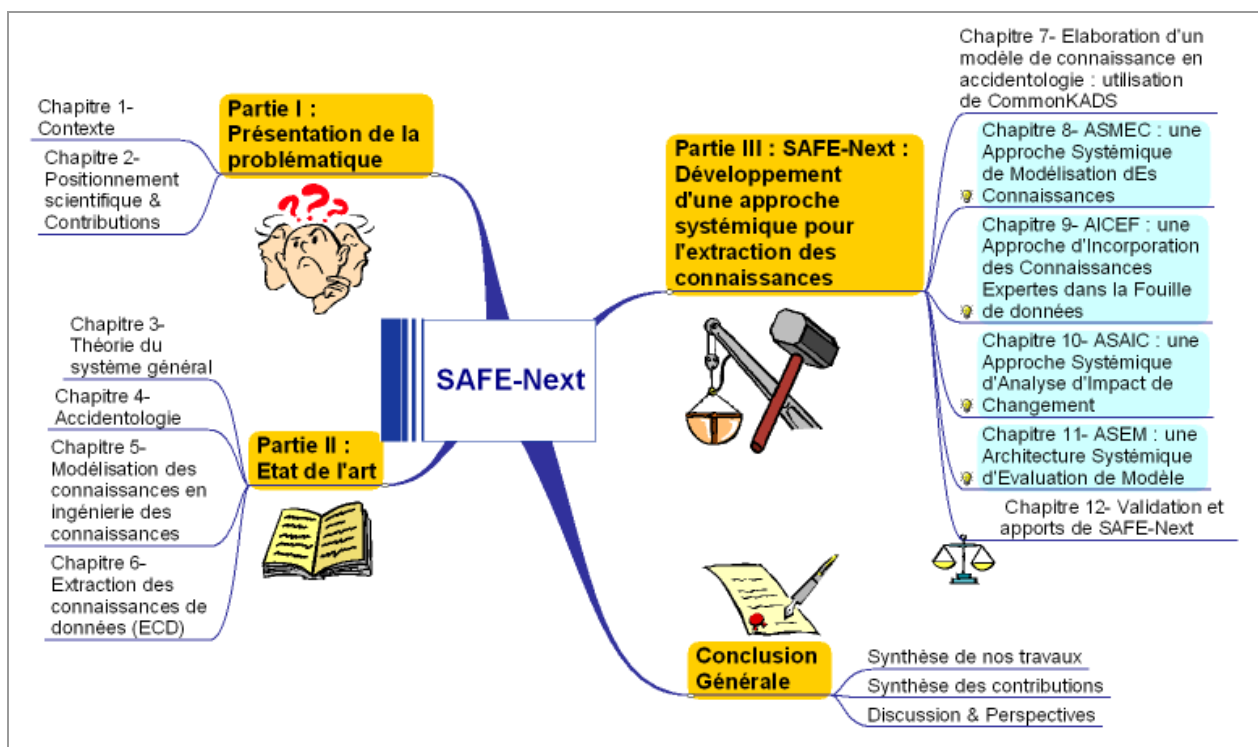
SAFE-Next

Partie I : Présentation de la problématique

Chapitre 1- Contexte

Chapitre 2- Positionnement scientifique & Contributions

Partie II : Etat de l'art

Chapitre 3- Théorie du système général

Chapitre 4- Accidentologie

Chapitre 5- Modélisation des connaissances en ingénierie des connaissances

Chapitre 6- Extraction des connaissances de données (ECD)

Partie III : SAFE-Next : Développement d'une approche systémique pour l'extraction des connaissances

Chapitre 7- Elaboration d'un modèle de connaissance en accidentologie : utilisation de CommonKADS

Chapitre 8- ASMEC : une Approche Systémique de Modélisation dEs Connaissances

Chapitre 9- AICEF : une Approche d'Incorporation des Connaissances Expertes dans la Fouille de données

Chapitre 10- ASAIC : une Approche Systémique d'Analyse d'Impact de Changement

Chapitre 11- ASEM : une Architecture Systémique d'Evaluation de Modèle

Chapitre 12- Validation et apports de SAFE-Next

Conclusion Générale

Synthèse de nos travaux

Synthèse des contributions

Discussion & Perspectives